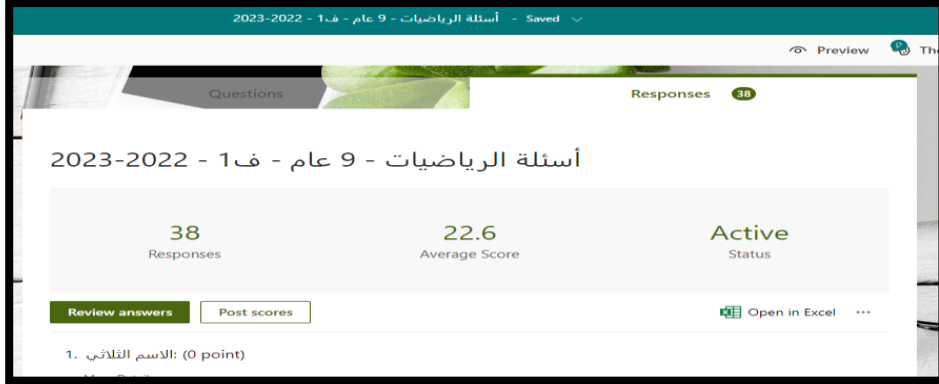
أسئلة الرياضيات - 9 عام - ف1 - 2022-2023 - Saved

Preview Th

Questions

Responses 38

أسئلة الرياضيات - 9 عام - ف1 - 2022-2023

38
Responses

22.6
Average Score

Active
Status

Review answers

Post scores

Open in Excel ···

1. الاسم الثلاثي: (0 point)